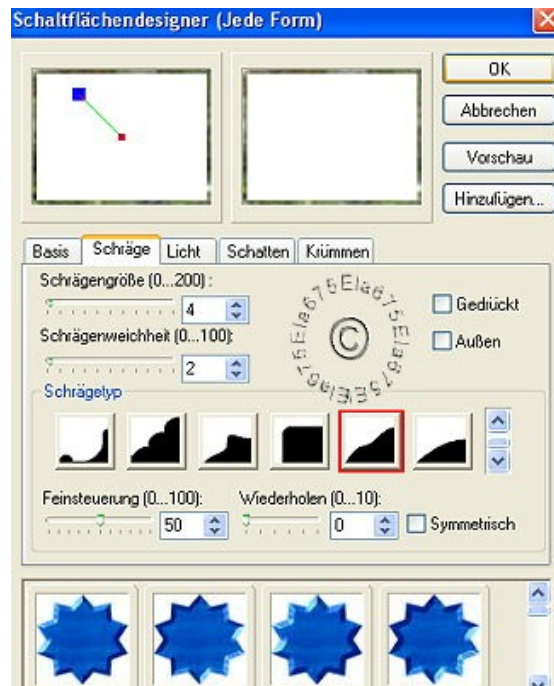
Schaltflächendesigner (Jede Form)

OK

Abbrechen

Vorschau

Hinzufügen...

Basis | Schräge | Licht | Schatten | Krümmen

Schrägengröße (0...200):

4

Schrägenweichheit (0...100):

2

Gedrückt

Außen

Ela675Ela675Ela675Ela675

©

Schrägetyp

Feinsteuerung (0...100):

50

Wiederholen (0...10):

0

Symmetrisch